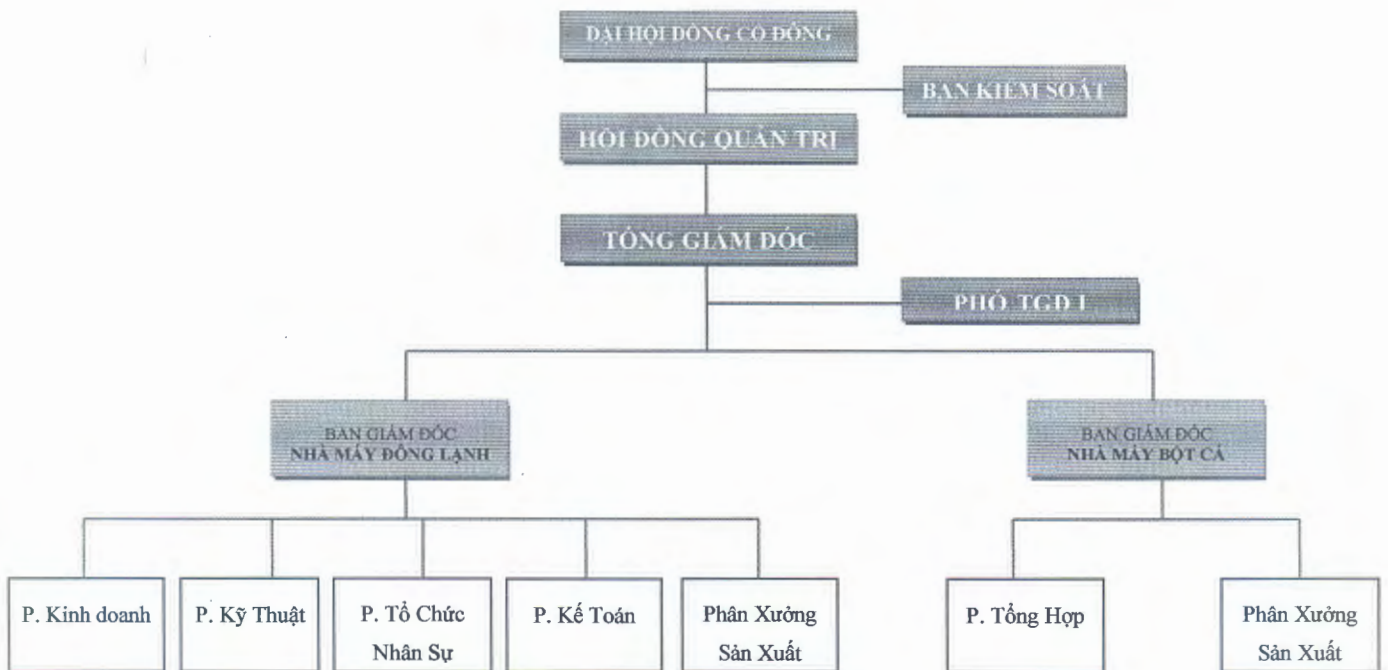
ĐẠI HỘI ĐỒNG CỔ ĐÔNG

BAN KIỂM SOÁT

HỘI ĐỒNG QUẢN TRỊ

TỔNG GIÁM ĐỐC

PHÓ TGĐ I

BAN GIÁM ĐỐC
NHÀ MÁY ĐÔNG LẠNH

BAN GIÁM ĐỐC
NHÀ MÁY BỘT CÁ

P. Kinh doanh

P. Kỹ Thuật

P. Tổ Chức Nhân Sự

P. Kế Toán

Phân Xưởng Sản Xuất

P. Tổng Hợp

Phân Xưởng Sản Xuất